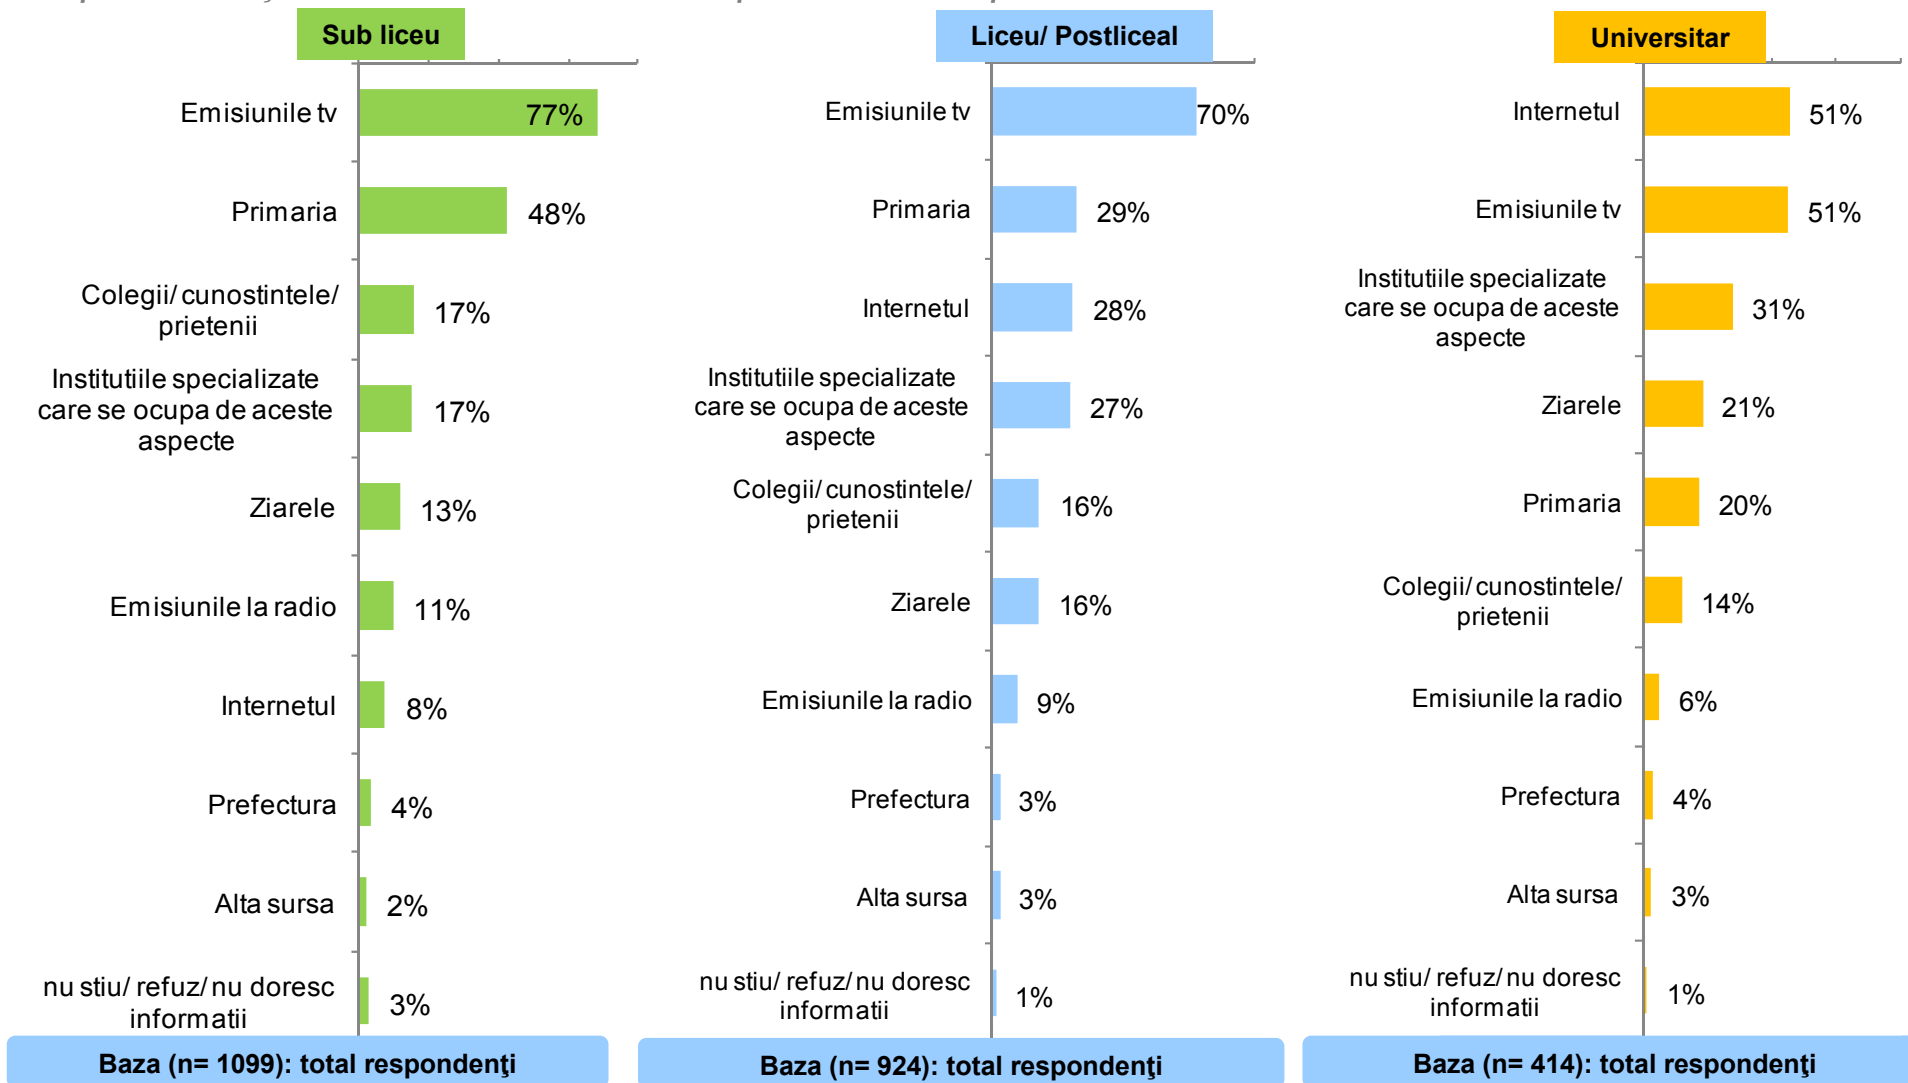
Sub liceu

| | |
|---|---|
| Emisiunile tv | 77% |
| Primaria | 48% |
| Colegii/ cunostintele/ prietenii | 17% |
| Institutiile specializate care se ocupa de aceste aspecte | 17% |
| Ziarele | 13% |
| Emisiunile la radio | 11% |
| Internetul | 8% |
| Prefectura | 4% |
| Alta sursa | 2% |
| nu stiu/ refuz/ nu doresc informatii | 3% |

Baza (n= 1099): total respondenţi

Liceu/ Postliceal

| | |
|---|---|
| Emisiunile tv | 70% |
| Primaria | 29% |
| Internetul | 28% |
| Institutiile specializate care se ocupa de aceste aspecte | 27% |
| Colegii/ cunostintele/ prietenii | 16% |
| Ziarele | 16% |
| Emisiunile la radio | 9% |
| Prefectura | 3% |
| Alta sursa | 3% |
| nu stiu/ refuz/ nu doresc informatii | 1% |

Baza (n= 924): total respondenţi

Universitar

| | |
|---|---|
| Internetul | 51% |
| Emisiunile tv | 51% |
| Institutiile specializate care se ocupa de aceste aspecte | 31% |
| Ziarele | 21% |
| Primaria | 20% |
| Colegii/ cunostintele/ prietenii | 14% |
| Emisiunile la radio | 6% |
| Prefectura | 4% |
| Alta sursa | 3% |
| nu stiu/ refuz/ nu doresc informatii | 1% |

Baza (n= 414): total respondenţi